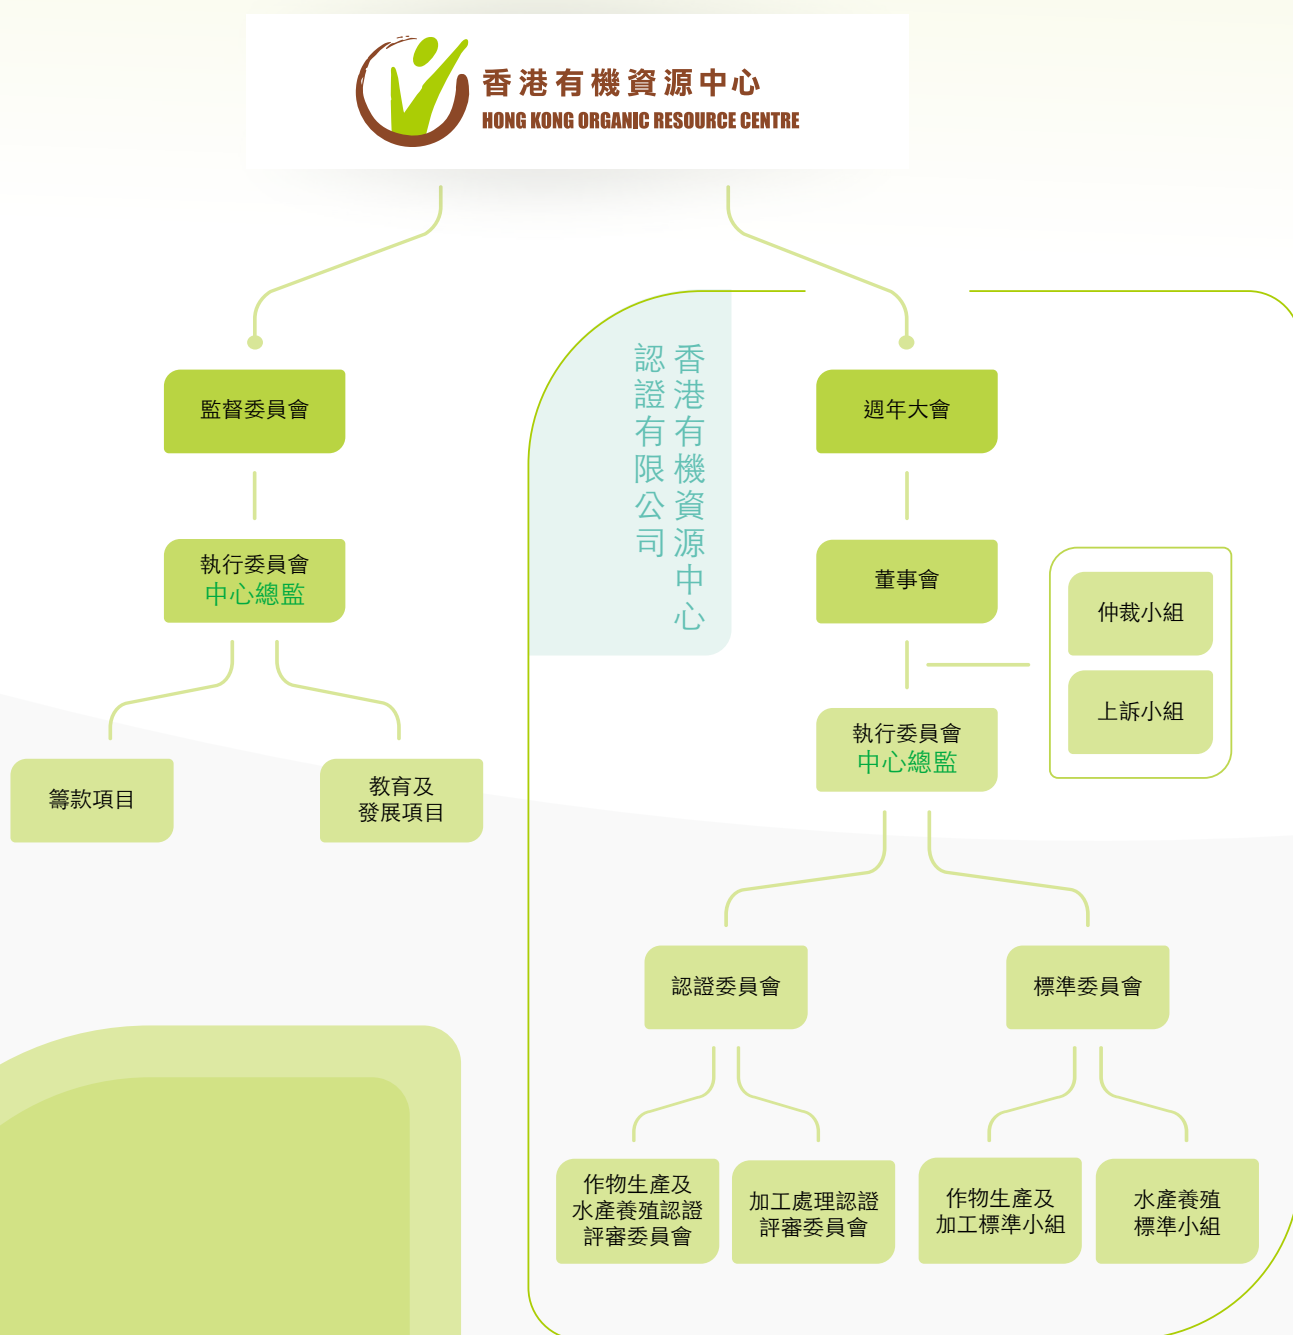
香港有機資源中心
HONG KONG ORGANIC RESOURCE CENTRE

香港有機資源中心認證有限公司

監督委員會

執行委員會
中心總監

籌款項目

教育及發展項目

週年大會

董事會

仲裁小組

上訴小組

執行委員會
中心總監

認證委員會

標準委員會

作物生產及水產養殖認證評審委員會

加工處理認證評審委員會

作物生產及加工標準小組

水產養殖標準小組